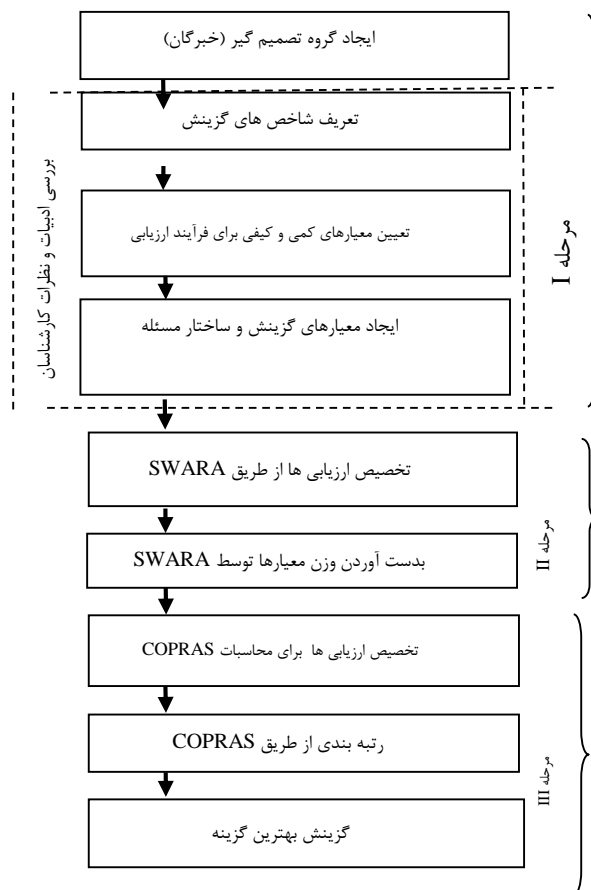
ایجاد گروه تصمیم گیر (خبرگان)

تعریف شاخص های گزینش

تعیین معیارهای کمی و کیفی برای فرآیند ارزیابی

ایجاد معیارهای گزینش و ساختار مسئله

بررسی ادبیات و نظرات کارشناسان

مرحله I

تخصیص ارزیابی ها از طریق SWARA

بدست آوردن وزن معیارها توسط SWARA

مرحله II

تخصیص ارزیابی ها برای محاسبات COPRAS

رتبه بندی از طریق COPRAS

گزینش بهترین گزینه

مرحله III